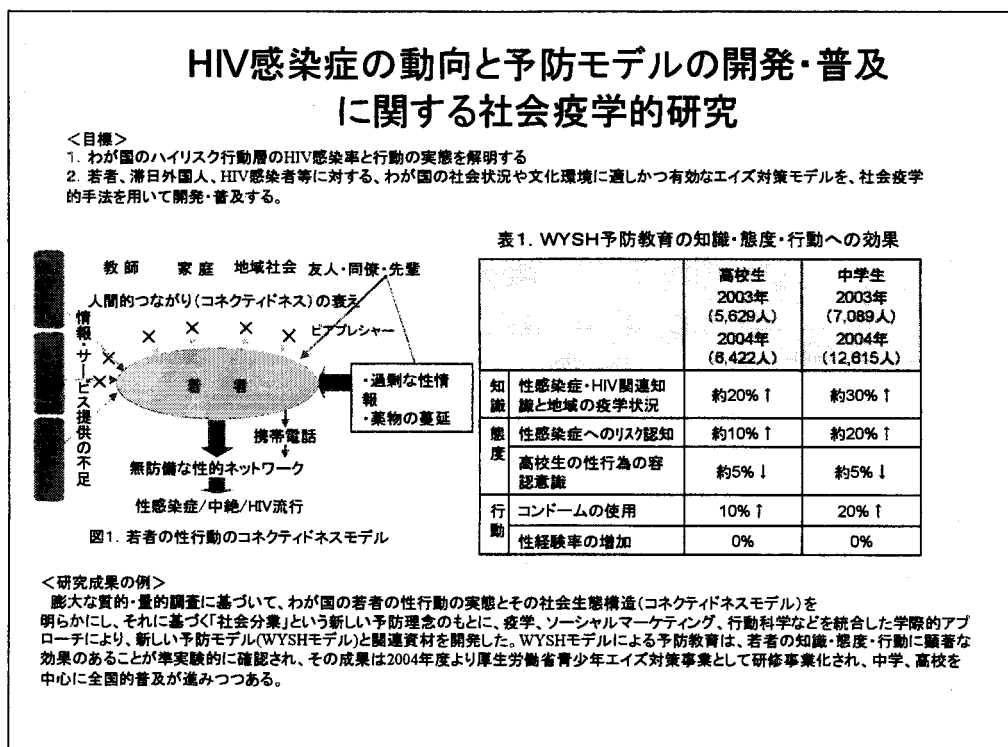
HIV感染症の動向と予防モデルの開発・普及に関する社会疫学的研究

<目標>
1. わが国のハイリスク行動層のHIV感染率と行動の実態を解明する
2. 若者、滞日外国人、HIV感染者等に対する、わが国の社会状況や文化環境に適しかつ有効なエイズ対策モデルを、社会疫学的手法を用いて開発・普及する。

教師　家庭　地域社会　友人・同僚・先輩

人間的つながり（コネクティドネス）の衰え

情報・サービス提供の不足

ピアプレシャー

若者

・過剰な性情報
・薬物の蔓延

携帯電話

無防備な性的ネットワーク

性感染症/中絶/HIV流行

図1. 若者の性行動のコネクティドネスモデル

表1. WYSH予防教育の知識・態度・行動への効果

| | | 高校生 2003年 (5,629人) 2004年 (6,422人) | 中学生 2003年 (7,089人) 2004年 (12,615人) |
|---|---|---|---|
| 知識 | 性感染症・HIV関連知識と地域の疫学状況 | 約20% ↑ | 約30% ↑ |
| 態度 | 性感染症へのリスク認知 | 約10% ↑ | 約20% ↑ |
| | 高校生の性行為の容認意識 | 約5% ↓ | 約5% ↓ |
| 行動 | コンドームの使用 | 10% ↑ | 20% ↑ |
| | 性経験率の増加 | 0% | 0% |

<研究成果の例>
膨大な質的・量的調査に基づいて、わが国の若者の性行動の実態とその社会生態構造（コネクティドネスモデル）を明らかにし、それに基づく「社会分業」という新しい予防理念のもとに、疫学、ソーシャルマーケティング、行動科学などを統合した学際的アプローチにより、新しい予防モデル(WYSHモデル)と関連資材を開発した。WYSHモデルによる予防教育は、若者の知識・態度・行動に顕著な効果のあることが準実験的に確認され、その成果は2004年度より厚生労働省青少年エイズ対策事業として研修事業化され、中学、高校を中心に全国的普及が進みつつある。